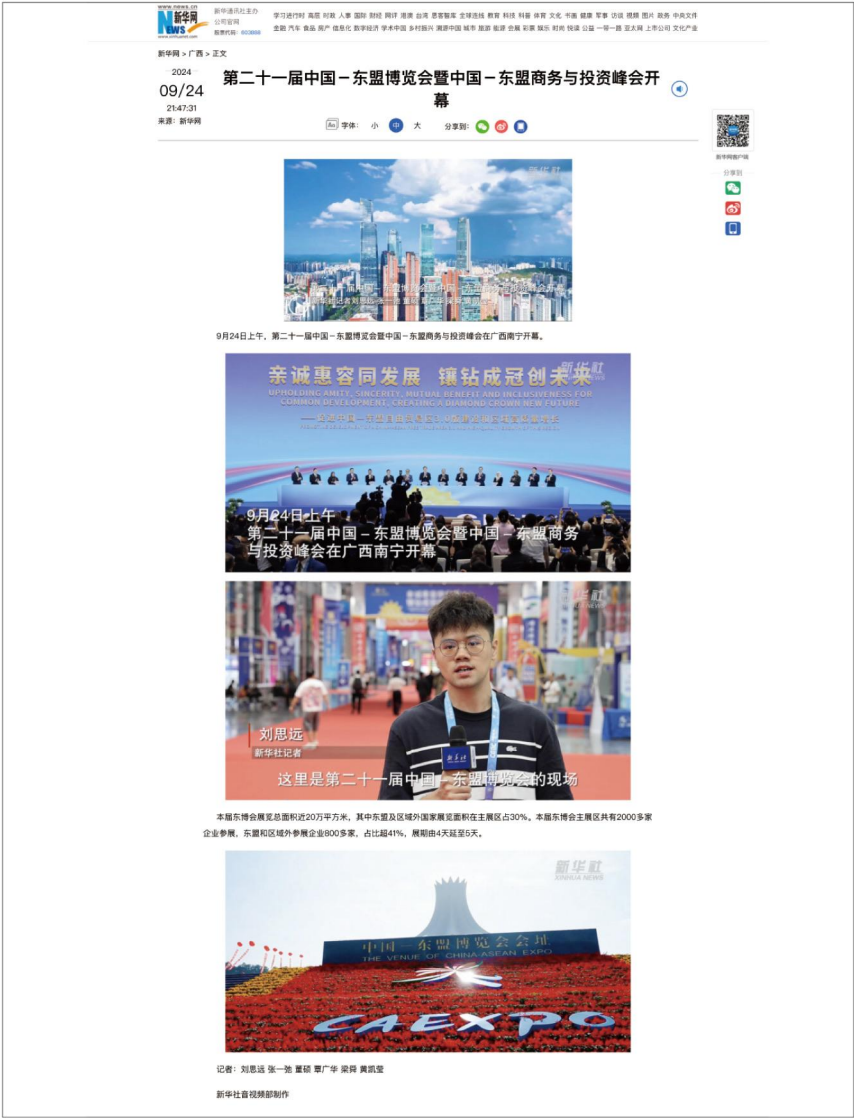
www.news.cn
新华网
新华通讯社主办
公司官网
股票代码：603888

学习进行时 高层 时政 人事 国际 财经 网评 港澳 台湾 思客智库 全球连线 教育 科技 科普 体育 文化 书画 健康 军事 访谈 视频 图片 政务 中央文件
金融 汽车 食品 房产 信息化 数字经济 学术中国 乡村振兴 溯源中国 城市 旅游 能源 会展 彩票 娱乐 时尚 快读 公益 一带一路 亚太网 上市公司 文化产业

新华网 > 广西 > 正文

2024
09/24
21:47:31
来源：新华网

第二十一届中国－东盟博览会暨中国－东盟商务与投资峰会开幕

字体： 小 中 大
分享到：

新华网客户端
分享到

新华社

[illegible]

9月24日上午，第二十一届中国－东盟博览会暨中国－东盟商务与投资峰会在广西南宁开幕。

新华社
亲诚惠容同发展 镶钻成冠创未来
UPHOLDING AMITY, SINCERITY, MUTUAL BENEFIT AND INCLUSIVENESS FOR COMMON DEVELOPMENT, CREATING A DIAMOND CROWN NEW FUTURE
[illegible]

9月24日上午
第二十一届中国－东盟博览会暨中国－东盟商务与投资峰会在广西南宁开幕

新华社
刘思远
新华社记者
这里是第二十一届中国－东盟博览会的现场

本届东博会展览总面积近20万平方米，其中东盟及区域外国家展览面积在主展区占30%。本届东博会主展区共有2000多家企业参展，东盟和区域外参展企业800多家，占比超41%，展期由4天延至5天。

新华社
XINHUA NEWS
中国－东盟博览会会址
THE VENUE OF CHINA-ASEAN EXPO
CAEXPO

记者：刘思远 张一弛 董硕 覃广华 梁舜 黄凯莹

新华社音视频部制作